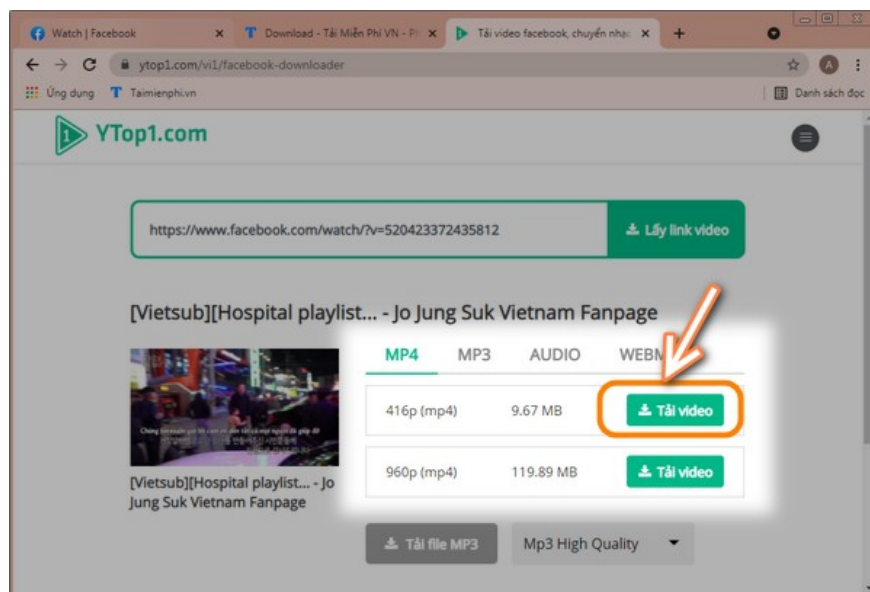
Watch | Facebook ×
Download - Tải Miễn Phí VN - P ×
Tải video facebook, chuyển nhạc ×
+

ytop1.com/vi1/facebook-downloader

Ứng dụng
Taimienphi.vn
Danh sách đọc

YTop1.com

https://www.facebook.com/watch/?v=520423372435812
Lấy link video

[Vietsub][Hospital playlist... - Jo Jung Suk Vietnam Fanpage

[Vietsub][Hospital playlist... - Jo Jung Suk Vietnam Fanpage

| MP4 | MP3 | AUDIO | WEBM |
|---|---|---|---|
| 416p (mp4) | 9.67 MB | Tải video | |
| 960p (mp4) | 119.89 MB | Tải video | |

Tải file MP3
Mp3 High Quality